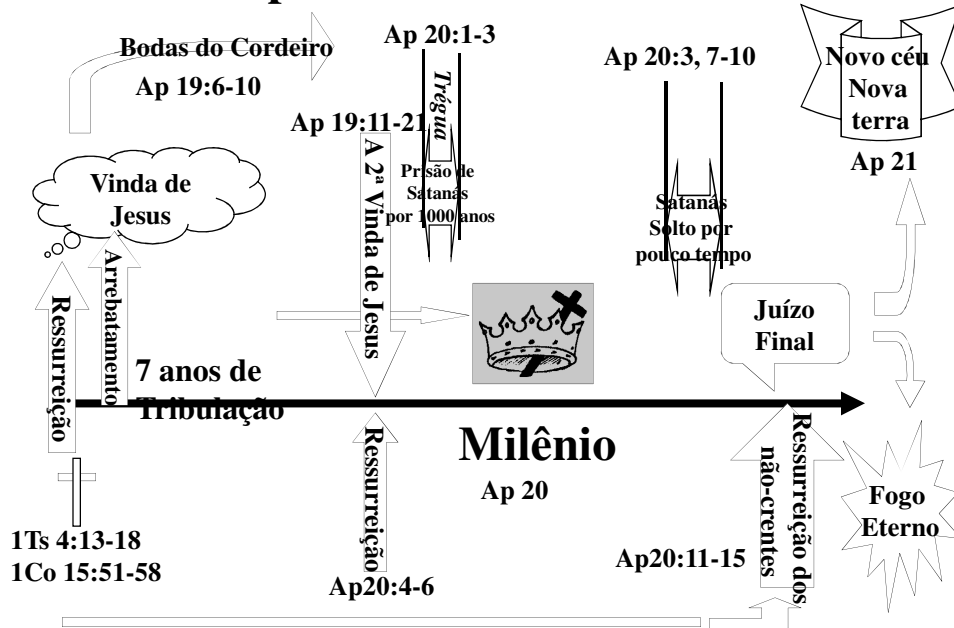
Bodas do Cordeiro
Ap 19:6-10

Ap 20:1-3
Trégua
Prisão de Satanás por 1000 anos

Ap 20:3, 7-10
Satanás Solto por pouco tempo

Novo céu
Nova terra
Ap 21

Ap 19:11-21
A 2ª Vinda de Jesus

Vinda de Jesus

Ressurreição
Arrebatamento

7 anos de Tribulação

Juízo Final

Milênio
Ap 20

Ressurreição
Ap20:4-6

Ressurreição dos não-crentes
Ap20:11-15

Fogo Eterno

1Ts 4:13-18
1Co 15:51-58